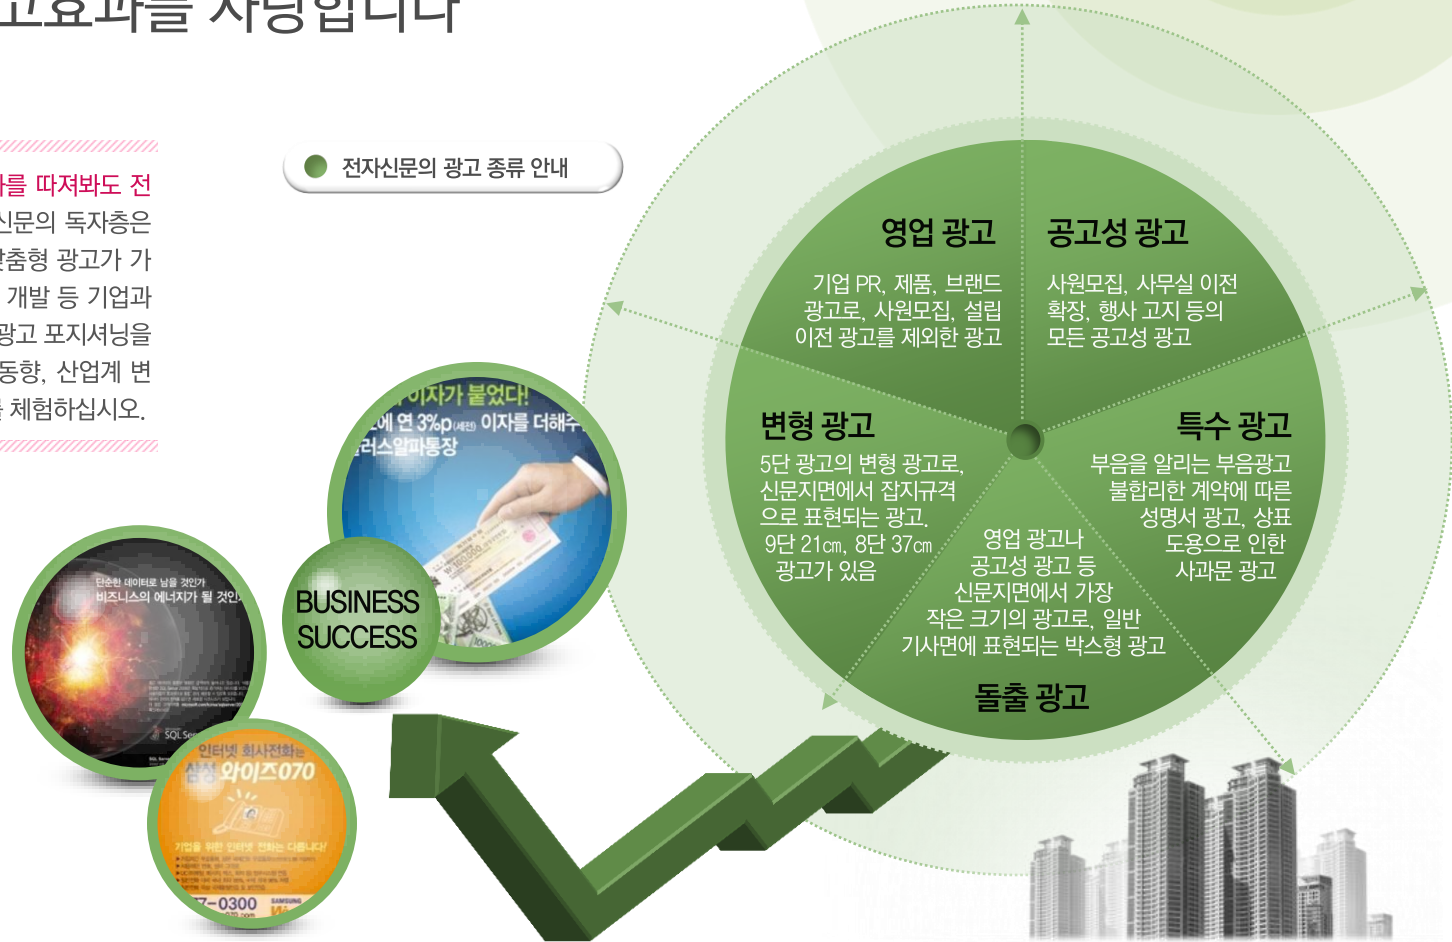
고효과를 자랑합니다

를 따져봐도 전 신문의 독자층은 맞춤형 광고가 가 개발 등 기업과 광고 포지셔닝을 동향, 산업계 변 체험하십시오.

전자신문의 광고 종류 안내

영업 광고

기업 PR, 제품, 브랜드 광고로, 사원모집, 설립 이전 광고를 제외한 광고

공고성 광고

사원모집, 사무실 이전 확장, 행사 고지 등의 모든 공고성 광고

변형 광고

5단 광고의 변형 광고로, 신문지면에서 잡지규격으로 표현되는 광고. 9단 21㎝, 8단 37㎝ 광고가 있음

특수 광고

부음을 알리는 부음광고 불합리한 계약에 따른 성명서 광고, 상표 도용으로 인한 사과문 광고

영업 광고나 공고성 광고 등 신문지면에서 가장 작은 크기의 광고로, 일반 기사면에 표현되는 박스형 광고

돌출 광고

BUSINESS SUCCESS

이자가 붙었다!
에 연 3%p(세전) 이자를 더해주
러스알파통장

단순한 데이터로 남을 것인가
비즈니스의 에너지가 될 것인

SQL Ser

인터넷 회사전화는
삼성 와이즈070
기업을 위한 인터넷 전화는 다릅니다!
7-0300
SAMSUNG